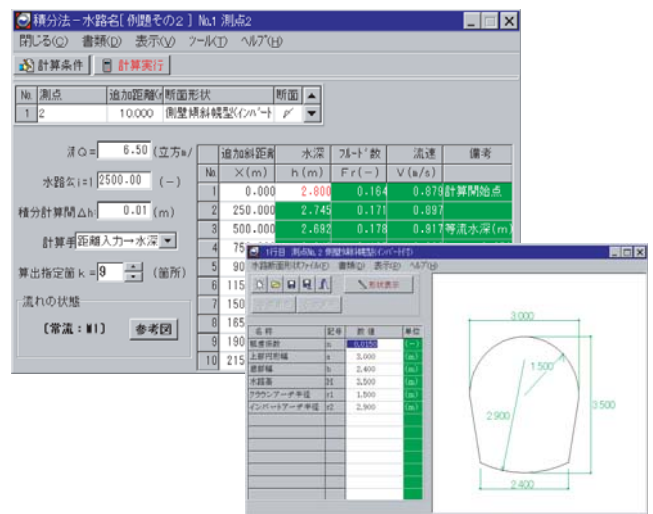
積分法－水路名[例題その２] No.1 測点2

閉じる(C) 書類(D) 表示(V) ツール(T) ヘルプ(H)

計算条件 計算実行

| No. | 測点 | 追加距離( | 断面形状 | 断面 |
|---|---|---|---|---|
| 1 | 2 | 10.000 | 側壁傾斜幌型(インバート | |

流Q＝ 6.50 (立方m/

水路勾i＝1/ 2500.00 (－)

積分計算間Δh 0.01 (m)

計算手 距離入力→水深

算出指定箇 k＝ 9 (箇所)

流れの状態

【常流：M1】 参考図

| No. | 追加距離 X(m) | 水深 h(m) | フルード数 Fr(－) | 流速 V(m/s) | 備考 |
|---|---|---|---|---|---|
| 1 | 0.000 | 2.800 | 0.164 | 0.879 | 計算開始点 |
| 2 | 250.000 | 2.745 | 0.171 | 0.897 | |
| 3 | 500.000 | 2.692 | 0.178 | 0.917 | 等流水深(m) |
| 4 | 75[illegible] | | | | |
| 5 | 90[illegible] | | | | |
| 6 | 115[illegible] | | | | |
| 7 | 150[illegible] | | | | |
| 8 | 165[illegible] | | | | |
| 9 | 190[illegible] | | | | |
| 10 | 215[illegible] | | | | |

1行目 測点No.2 側壁傾斜幌型(インバート付)

水路断面形(F) ファイル(E) 書類(D) 表示(V) ヘルプ(H)

形状表示

| 名 称 | 記号 | 数 値 | 単位 |
|---|---|---|---|
| 粗度係数 | n | 0.0150 | (－) |
| 上部円形幅 | s | 3.000 | (m) |
| 底部幅 | b | 2.400 | (m) |
| 水路高 | H | 3.500 | (m) |
| クラウンアーチ半径 | r1 | 1.500 | (m) |
| インバートアーチ半径 | r2 | 2.900 | (m) |

3.000
1.500
2.900
3.500
2.400